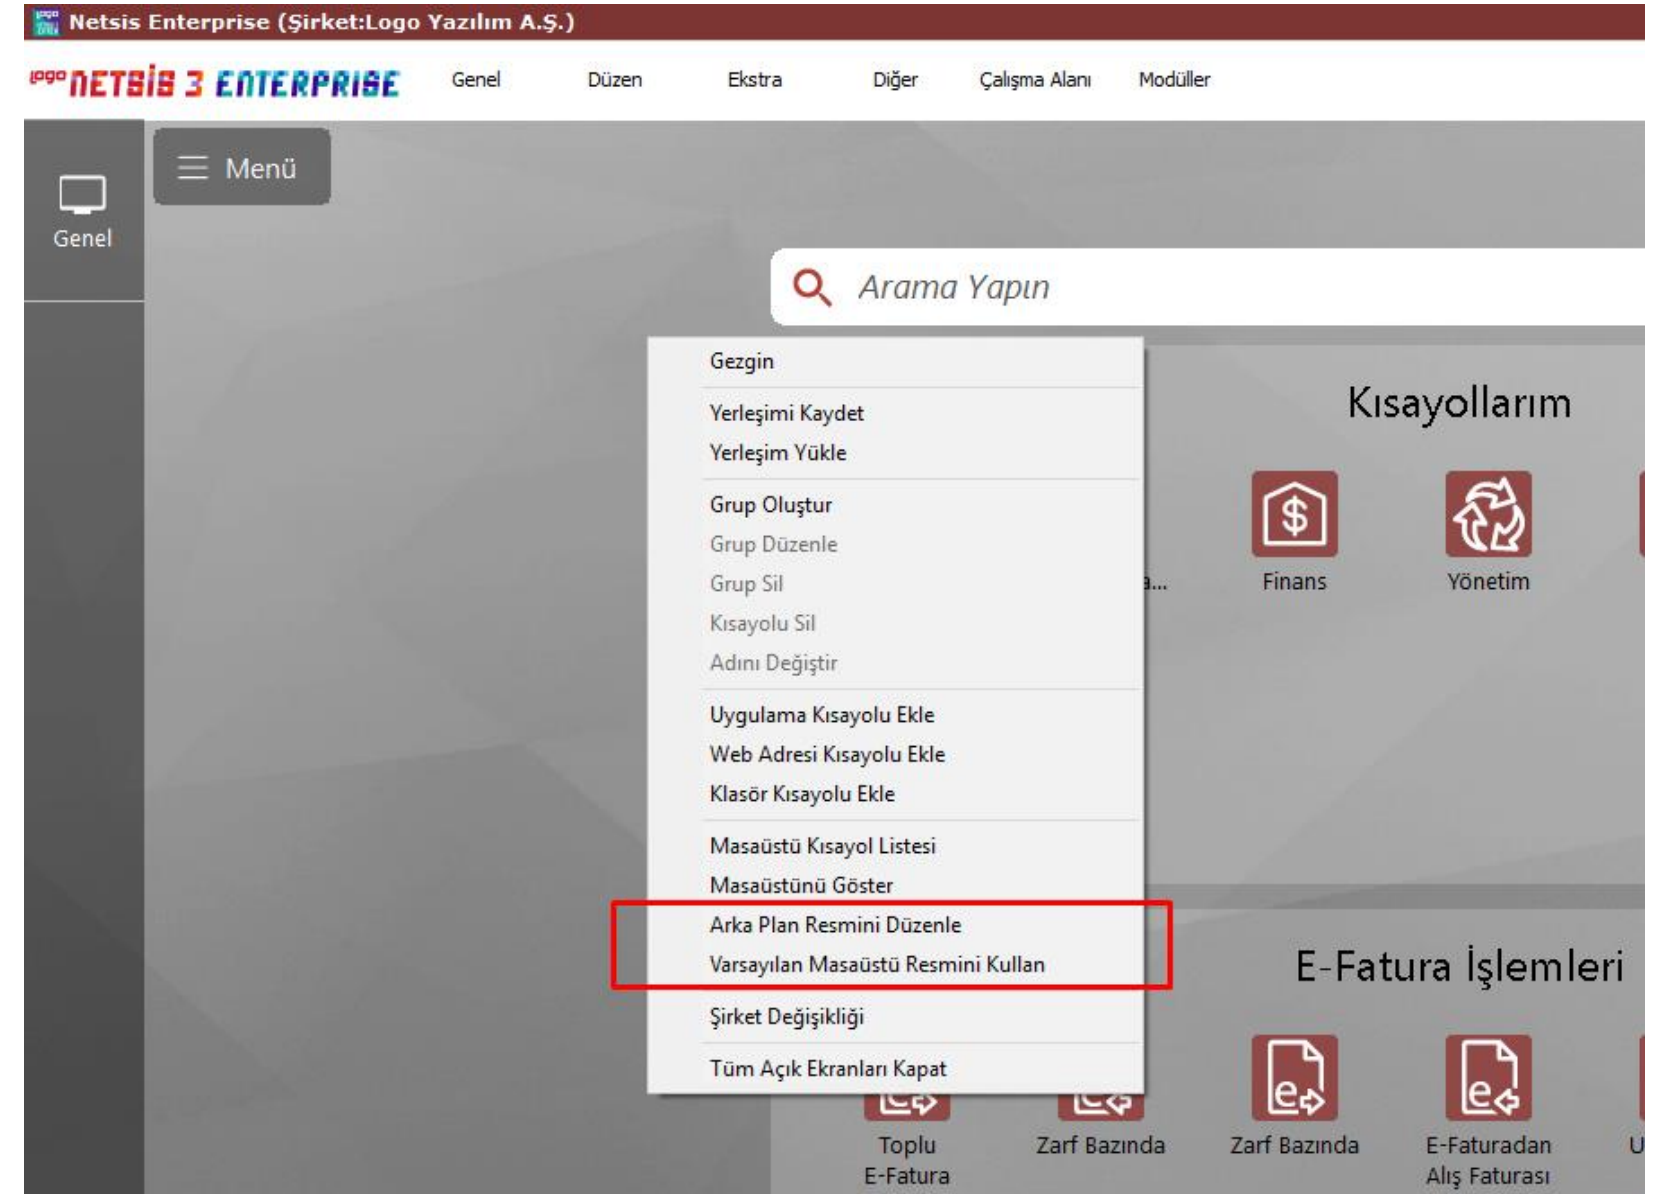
Netsis Enterprise (Şirket:Logo Yazılım A.Ş.)

logo NETSIS 3 ENTERPRISE Genel Düzen Ekstra Diğer Çalışma Alanı Modüller

Genel

Menü

Arama Yapın

Gezgin

Yerleşimi Kaydet
Yerleşim Yükle

Grup Oluştur
Grup Düzenle
Grup Sil
Kısayolu Sil
Adını Değiştir

Uygulama Kısayolu Ekle
Web Adresi Kısayolu Ekle
Klasör Kısayolu Ekle

Masaüstü Kısayol Listesi
Masaüstünü Göster
Arka Plan Resmini Düzenle
Varsayılan Masaüstü Resmini Kullan

Şirket Değişikliği

Tüm Açık Ekranları Kapat

Kısayollarım

a...

Finans

Yönetim

E-Fatura İşlemleri

Toplu E-Fatura

Zarf Bazında

Zarf Bazında

E-Faturadan Alış Faturası

U